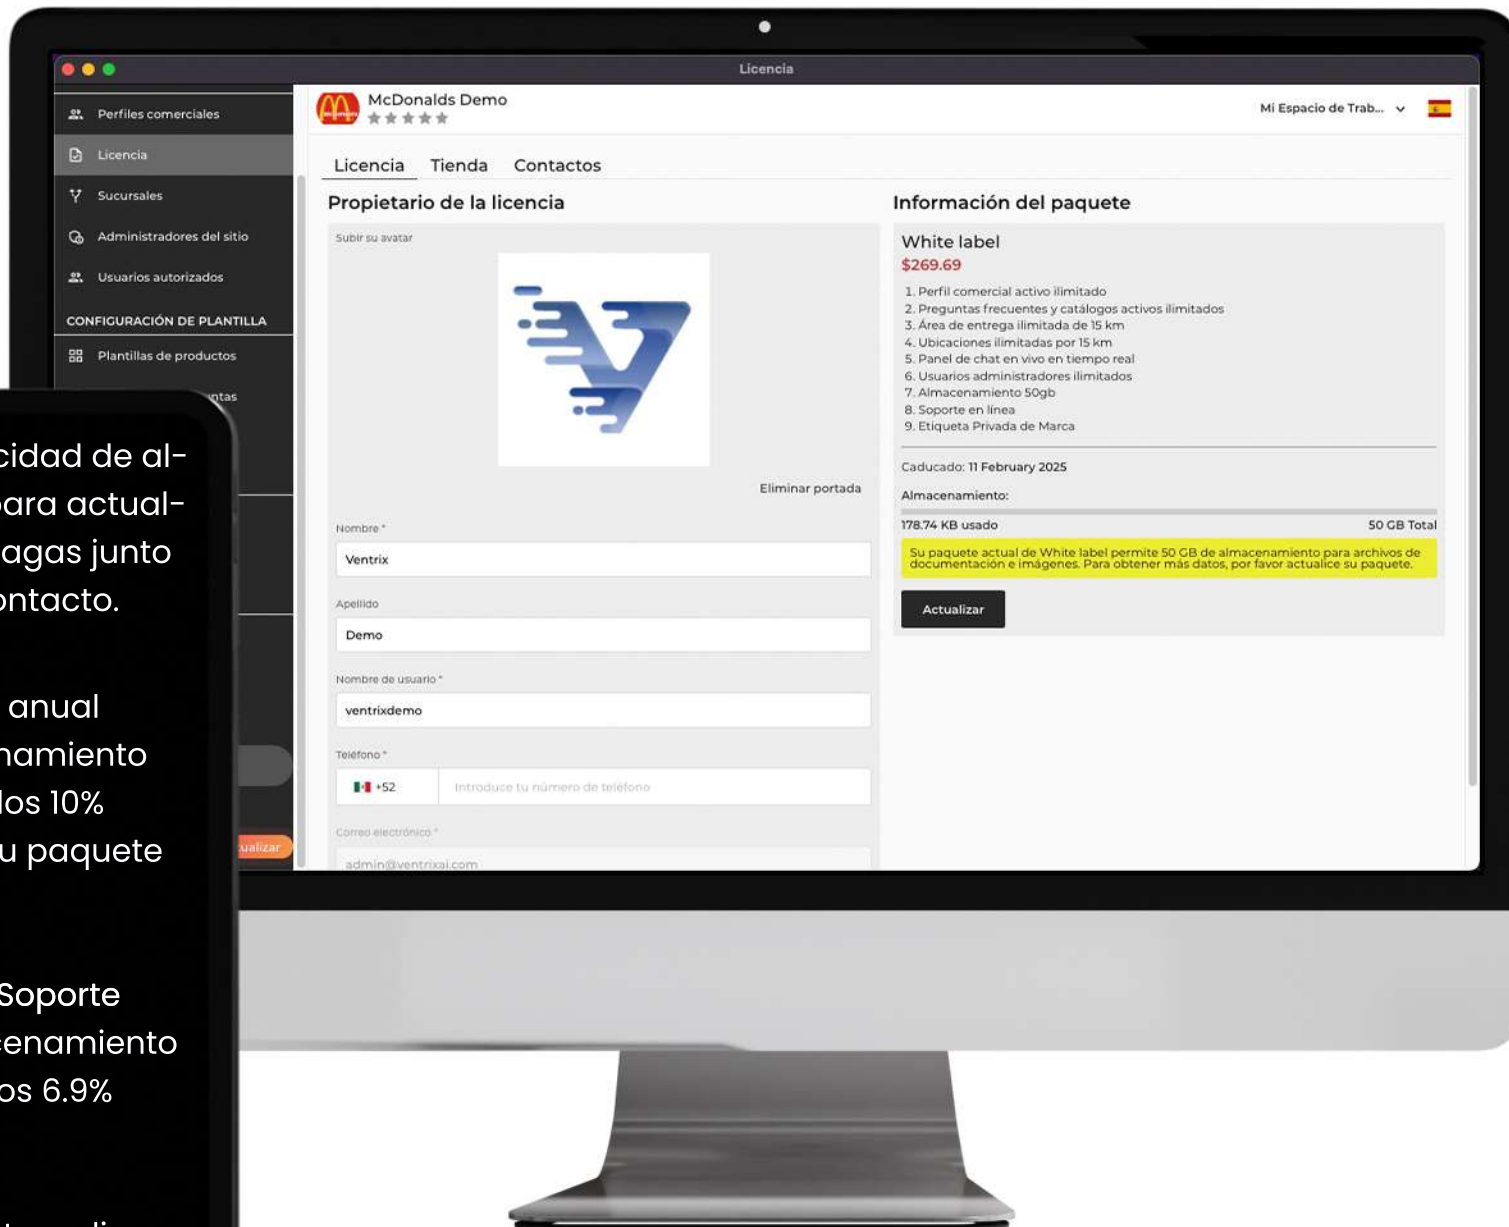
Licencia

Perfiles comerciales
Licencia
Sucursales
Administradores del sitio
Usuarios autorizados
CONFIGURACIÓN DE PLANTILLA
Plantillas de productos
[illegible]ntas

McDonalds Demo

Mi Espacio de Trab...

Licencia Tienda Contactos

Propietario de la licencia

Subir su avatar

Eliminar portada

Nombre *
Ventrix

Apellido
Demo

Nombre de usuario *
ventrixdemo

Teléfono *
+52 Introduce tu número de teléfono

Correo electrónico *
admin@ventrixai.com

Información del paquete

White label
$269.69

1. Perfil comercial activo ilimitado
2. Preguntas frecuentes y catálogos activos ilimitados
3. Área de entrega ilimitada de 15 km
4. Ubicaciones ilimitadas por 15 km
5. Panel de chat en vivo en tiempo real
6. Usuarios administradores ilimitados
7. Almacenamiento 50gb
8. Soporte en línea
9. Etiqueta Privada de Marca

Caducado: 11 February 2025

Almacenamiento:

178.74 KB usado 50 GB Total

Su paquete actual de White label permite 50 GB de almacenamiento para archivos de documentación e imágenes. Para obtener más datos, por favor actualice su paquete.

Actualizar

cidad de al-
para actual-
agas junto
ontacto.

anual
namiento
los 10%
u paquete

Soporte
cenamiento
os 6.9%

ualizar